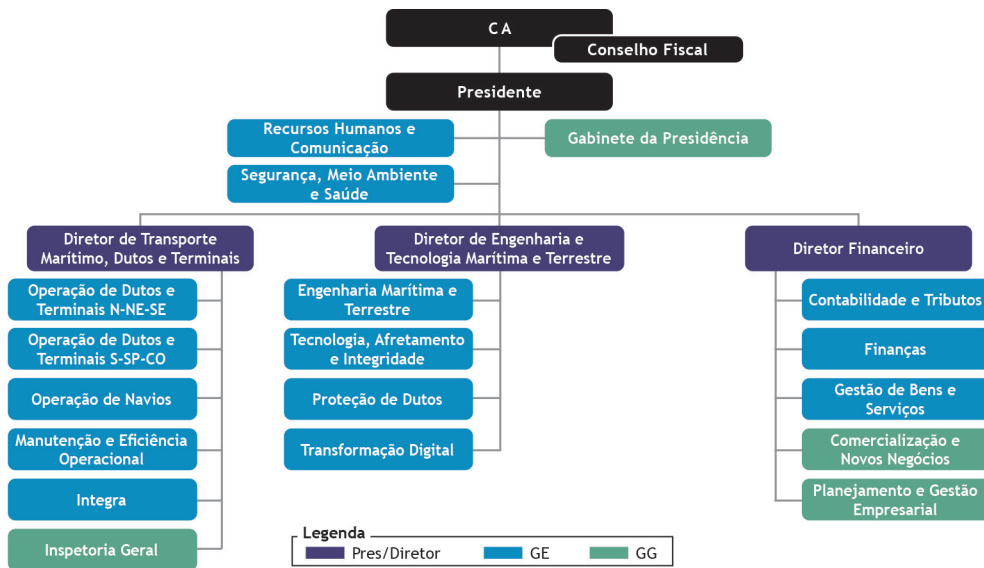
C A

Conselho Fiscal

Presidente

Recursos Humanos e Comunicação

Gabinete da Presidência

Segurança, Meio Ambiente e Saúde

Diretor de Transporte Marítimo, Dutos e Terminais

Operação de Dutos e Terminais N-NE-SE

Operação de Dutos e Terminais S-SP-CO

Operação de Navios

Manutenção e Eficiência Operacional

Integra

Inspetoria Geral

Diretor de Engenharia e Tecnologia Marítima e Terrestre

Engenharia Marítima e Terrestre

Tecnologia, Afretamento e Integridade

Proteção de Dutos

Transformação Digital

Diretor Financeiro

Contabilidade e Tributos

Finanças

Gestão de Bens e Serviços

Comercialização e Novos Negócios

Planejamento e Gestão Empresarial

Legenda

Pres/Diretor

GE

GG